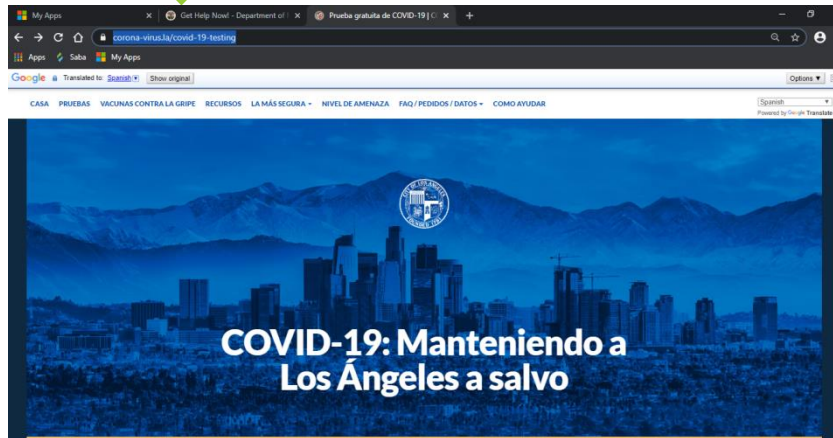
My Apps
Get Help Now! - Department of
Prueba gratuita de COVID-19 | C
corona-virus.la/covid-19-testing
Apps Saba My Apps
Google Translated to: Spanish Show original
Options ▼
CASA PRUEBAS VACUNAS CONTRA LA GRIPE RECURSOS LA MÁS SEGURA ▾ NIVEL DE AMENAZA FAQ / PEDIDOS / DATOS ▾ COMO AYUDAR
Spanish
Powered by Google Translate
COVID-19: Manteniendo a Los Ángeles a salvo